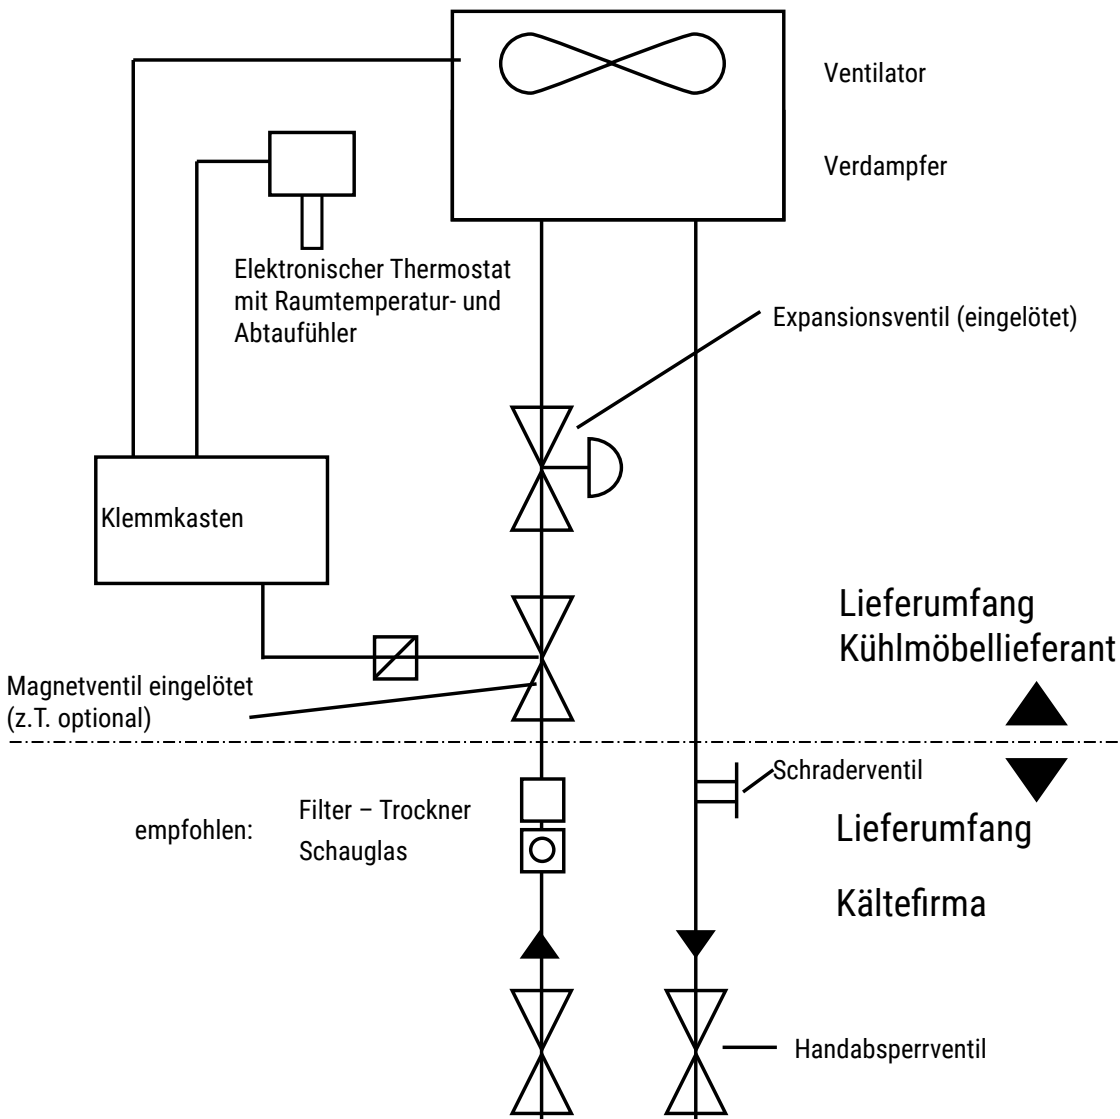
Ventilator

Verdampfer

Elektronischer Thermostat mit Raumtemperatur- und Abtaufühler

Expansionsventil (eingelötet)

Klemmkasten

Lieferumfang
Kühlmöbellieferant

Magnetventil eingelötet
(z.T. optional)

Schraderventil

empfohlen:

Filter – Trockner

Schauglas

Lieferumfang

Kältefirma

Handabsperrventil